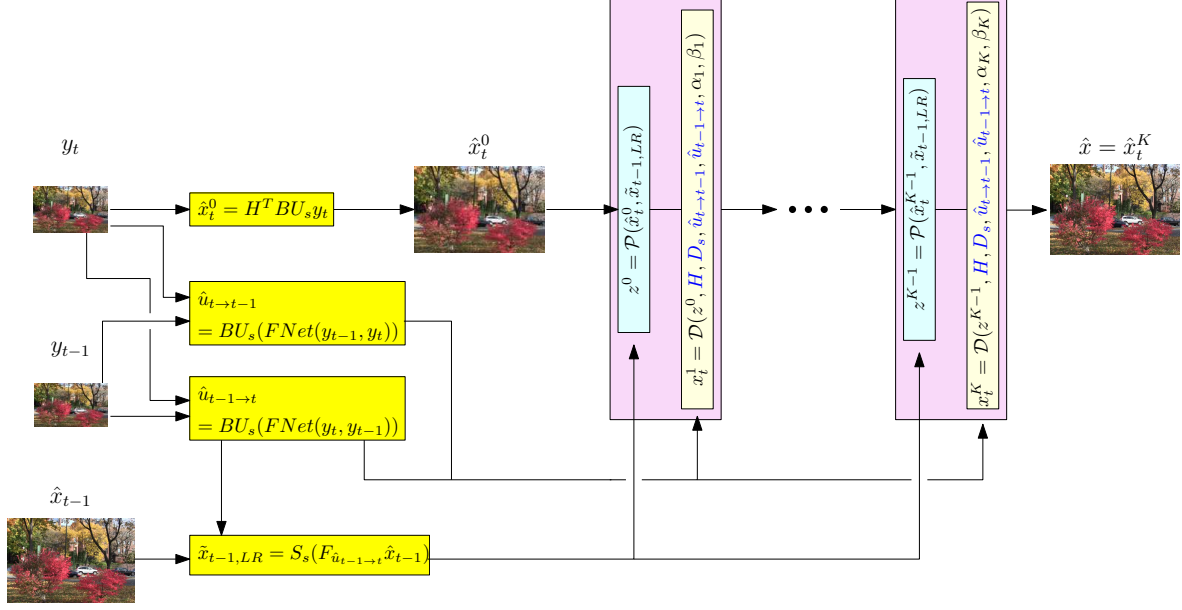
$y_t$

$\hat{x}_t^0 = H^T BU_s y_t$

$\hat{x}_t^0$

$z^0 = \mathcal{P}(\hat{x}_t^0, \tilde{x}_{t-1,LR})$

$x_t^1 = \mathcal{D}(z^0, H, D_s, \hat{u}_{t\to t-1}, \hat{u}_{t-1\to t}, \alpha_1, \beta_1)$

$z^{K-1} = \mathcal{P}(\hat{x}_t^{K-1}, \tilde{x}_{t-1,LR})$

$x_t^K = \mathcal{D}(z^{K-1}, H, D_s, \hat{u}_{t\to t-1}, \hat{u}_{t-1\to t}, \alpha_K, \beta_K)$

$\hat{x} = \hat{x}_t^K$

$\hat{u}_{t\to t-1}$
$= BU_s(FNet(y_{t-1}, y_t))$

$y_{t-1}$

$\hat{u}_{t-1\to t}$
$= BU_s(FNet(y_t, y_{t-1}))$

$\hat{x}_{t-1}$

$\tilde{x}_{t-1,LR} = S_s(F_{\hat{u}_{t-1\to t}} \hat{x}_{t-1})$